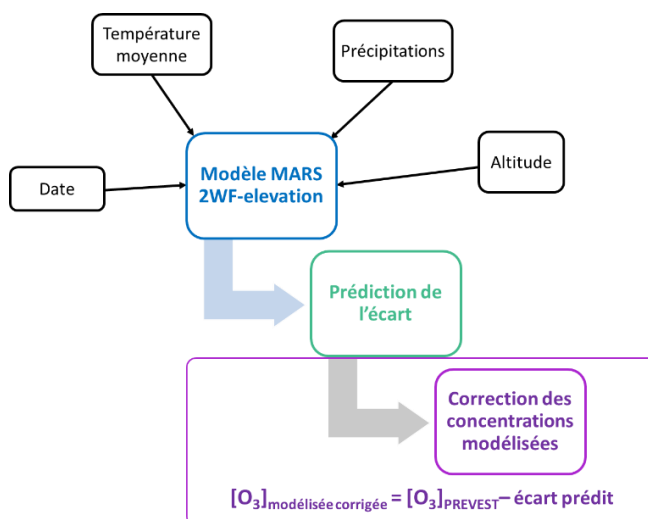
Température moyenne

Précipitations

Date

Modèle MARS 2WF-elevation

Altitude

Prédiction de l'écart

Correction des concentrations modélisées

$[O_3]_{\text{modélisée corrigée}} = [O_3]_{\text{PREVEST}} –$ écart prédit